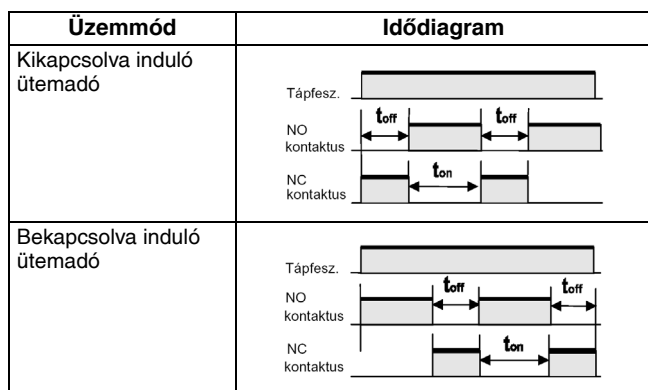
| Üzemmód | Időd­iagram |
|---|---|
| Kikapcsolva induló ütemadó | Tápfesz. NO kontaktus $t_{off}$ $t_{off}$ NC kontaktus $t_{on}$ |
| Bekapcsolva induló ütemadó | Tápfesz. NO kontaktus $t_{off}$ $t_{off}$ NC kontaktus $t_{on}$ |